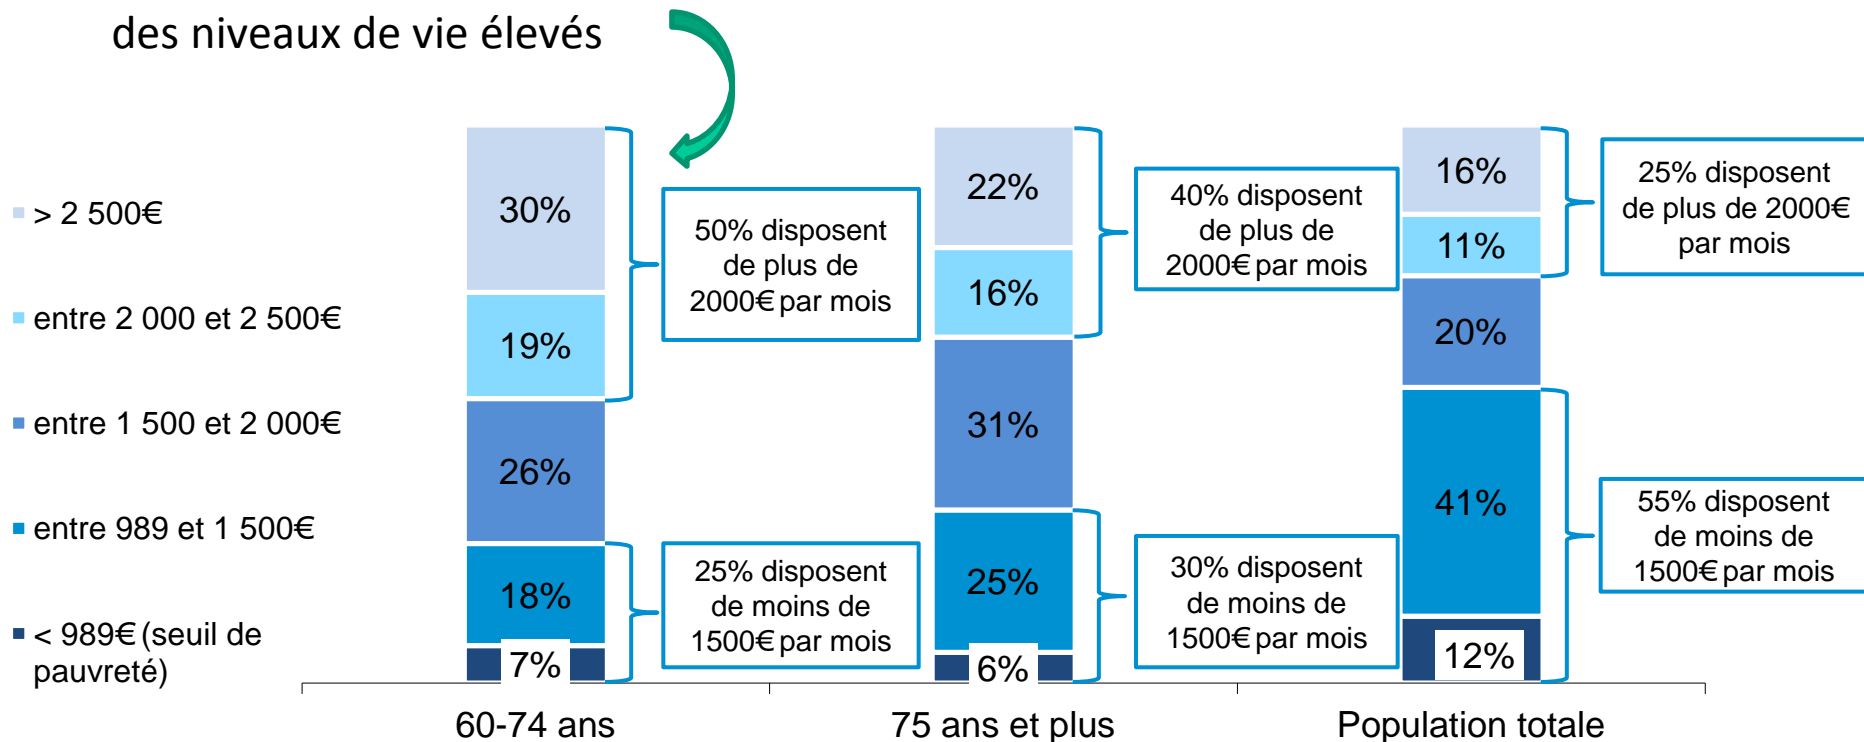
des niveaux de vie élevés

> 2 500€

entre 2 000 et 2 500€

entre 1 500 et 2 000€

entre 989 et 1 500€

< 989€ (seuil de pauvreté)

30%
19%
26%
18%
7%

50% disposent de plus de 2000€ par mois

25% disposent de moins de 1500€ par mois

22%
16%
31%
25%
6%

40% disposent de plus de 2000€ par mois

30% disposent de moins de 1500€ par mois

16%
11%
20%
41%
12%

25% disposent de plus de 2000€ par mois

55% disposent de moins de 1500€ par mois

60-74 ans

75 ans et plus

Population totale